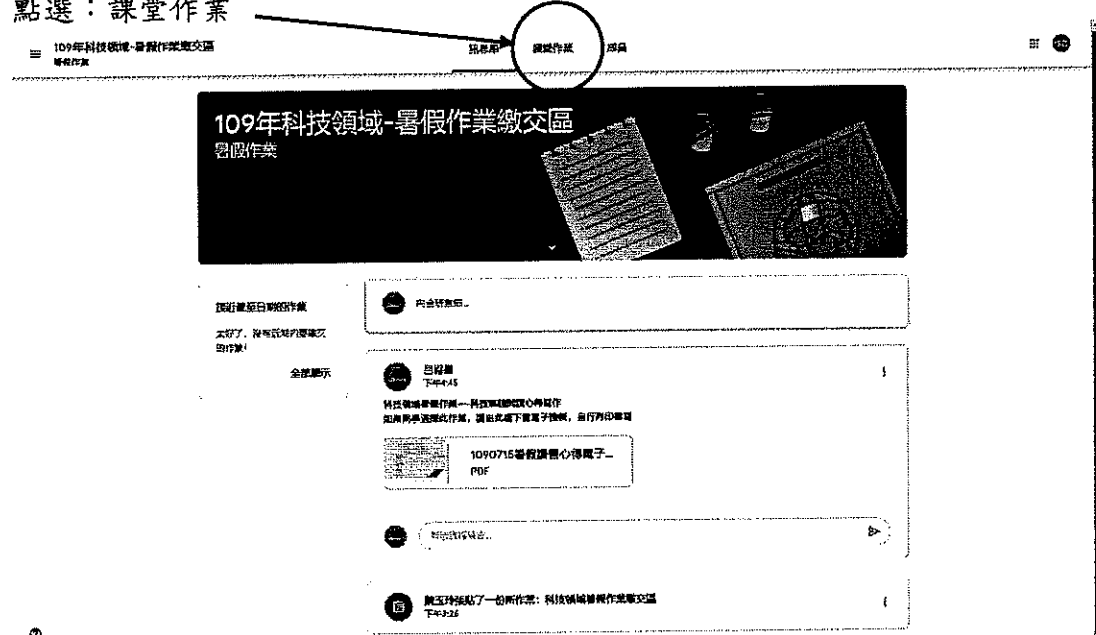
點選：課堂作業

109年科技領域-暑假作業繳交區
暑假作業

訊息串　課堂作業　成員

109年科技領域-暑假作業繳交區
暑假作業

即將截止的作業

太好了，沒有近期內要繳交的作業！

全部顯示

向全班宣布…

呂淑珊
下午4:45

科技領域暑假作業---科技閱讀心得寫作
如有同學選擇此作業，請由此處下載電子檔案，自行列印書寫

1090715暑假讀書心得電子…
PDF

新增課程留言…

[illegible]張貼了一份新作業：科技領域暑假作業繳交區
下午3:26